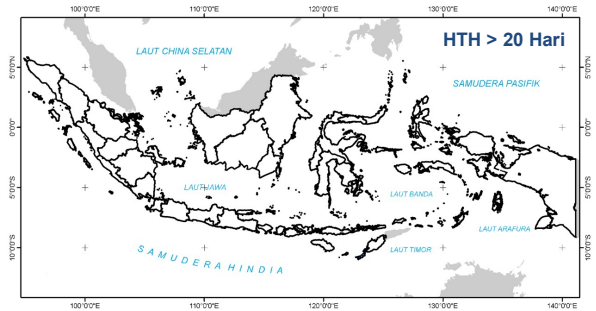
100°0'0"E
110°0'0"E
120°0'0"E
130°0'0"E
140°0'0"E

HTH > 20 Hari

LAUT CHINA SELATAN
SAMUDERA PASIFIK
LAUT JAWA
LAUT BANDA
LAUT ARAFURA
LAUT TIMOR
SAMUDERA HINDIA

5°0'0"N
0°0'0"
5°0'0"S
10°0'0"S

5°0'0"N
0°0'0"
5°0'0"S
10°0'0"S

100°0'0"E
110°0'0"E
120°0'0"E
130°0'0"E
140°0'0"E